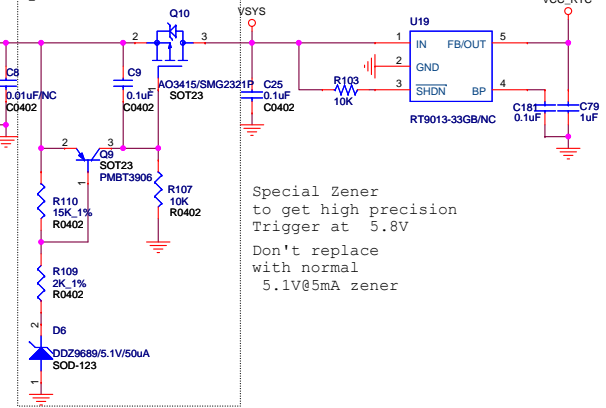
Q10
VSYS
VCC_RTC
U19
2
3
1
IN
FB/OUT
5
C8
0.01uF/NC
C0402
C9
0.1uF
C0402
AO3415/SMG2321P
SOT23
C25
0.1uF
C0402
R103
10K
2
GND
3
$\overline{SHDN}$
BP
4
C181
0.1uF
C79
1uF
RT9013-33GB/NC
2
3
Q9
SOT23
PMBT3906
1
R107
10K
R0402
R110
15K_1%
R0402
R109
2K_1%
R0402
2
D6
DDZ9689/5.1V/50uA
SOD-123
1

Special Zener
to get high precision
Trigger at 5.8V

Don't replace
with normal
5.1V@5mA zener